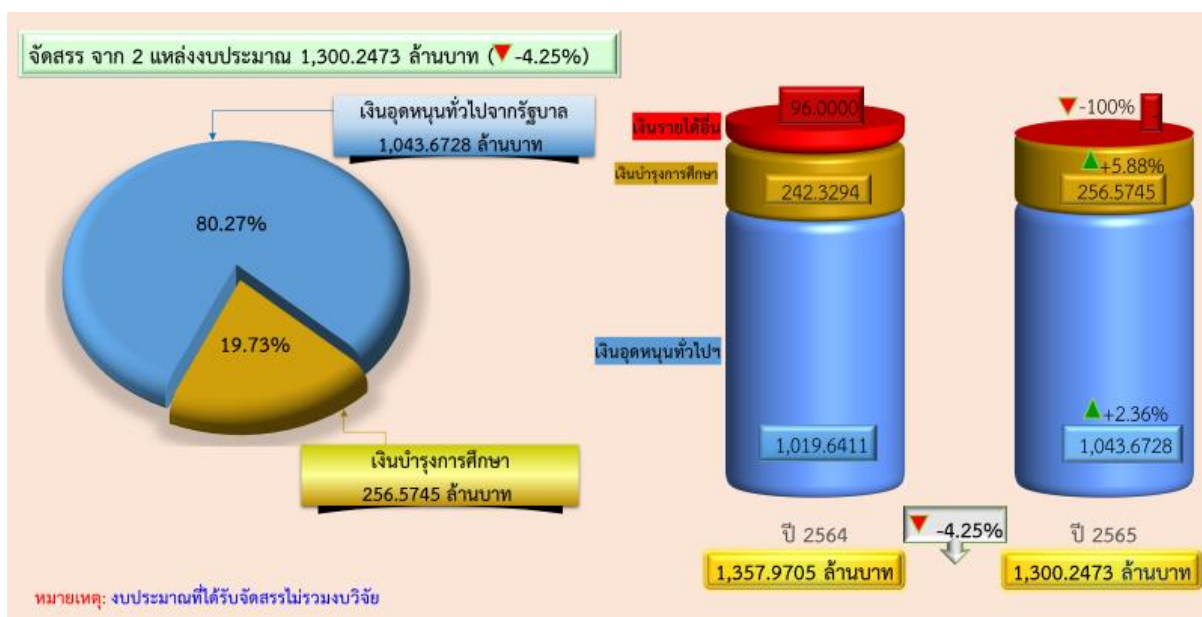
จัดสรร จาก 2 แหล่งงบประมาณ 1,300.2473 ล้านบาท (▼ -4.25%)

เงินอุดหนุนทั่วไปจากรัฐบาล
1,043.6728 ล้านบาท

80.27%

19.73%

เงินบำรุงการศึกษา
256.5745 ล้านบาท

เงินรายได้อื่น
96.0000
เงินบำรุงการศึกษา
242.3294
เงินอุดหนุนทั่วไปฯ
1,019.6411

▼ -100%
▲ +5.88%
256.5745
▲ +2.36%
1,043.6728

ปี 2564
▼ -4.25%
ปี 2565

1,357.9705 ล้านบาท
1,300.2473 ล้านบาท

หมายเหตุ: งบประมาณที่ได้รับจัดสรรไม่รวมงบวิจัย